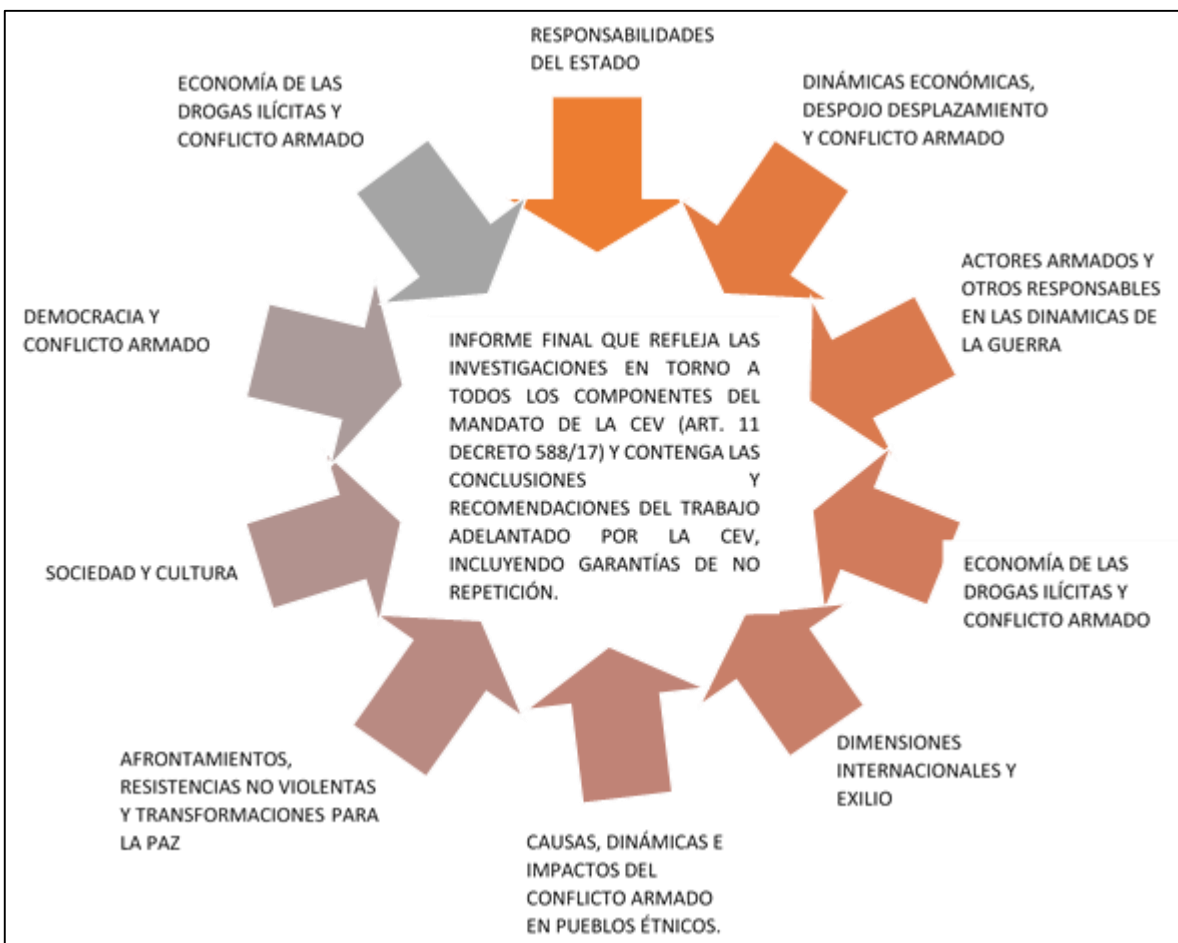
RESPONSABILIDADES DEL ESTADO

DINÁMICAS ECONÓMICAS, DESPOJO DESPLAZAMIENTO Y CONFLICTO ARMADO

ACTORES ARMADOS Y OTROS RESPONSABLES EN LAS DINAMICAS DE LA GUERRA

ECONOMÍA DE LAS DROGAS ILÍCITAS Y CONFLICTO ARMADO

DIMENSIONES INTERNACIONALES Y EXILIO

CAUSAS, DINÁMICAS E IMPACTOS DEL CONFLICTO ARMADO EN PUEBLOS ÉTNICOS.

AFRONTAMIENTOS, RESISTENCIAS NO VIOLENTAS Y TRANSFORMACIONES PARA LA PAZ

SOCIEDAD Y CULTURA

DEMOCRACIA Y CONFLICTO ARMADO

ECONOMÍA DE LAS DROGAS ILÍCITAS Y CONFLICTO ARMADO

INFORME FINAL QUE REFLEJA LAS INVESTIGACIONES EN TORNO A TODOS LOS COMPONENTES DEL MANDATO DE LA CEV (ART. 11 DECRETO 588/17) Y CONTENGA LAS CONCLUSIONES Y RECOMENDACIONES DEL TRABAJO ADELANTADO POR LA CEV, INCLUYENDO GARANTÍAS DE NO REPETICIÓN.